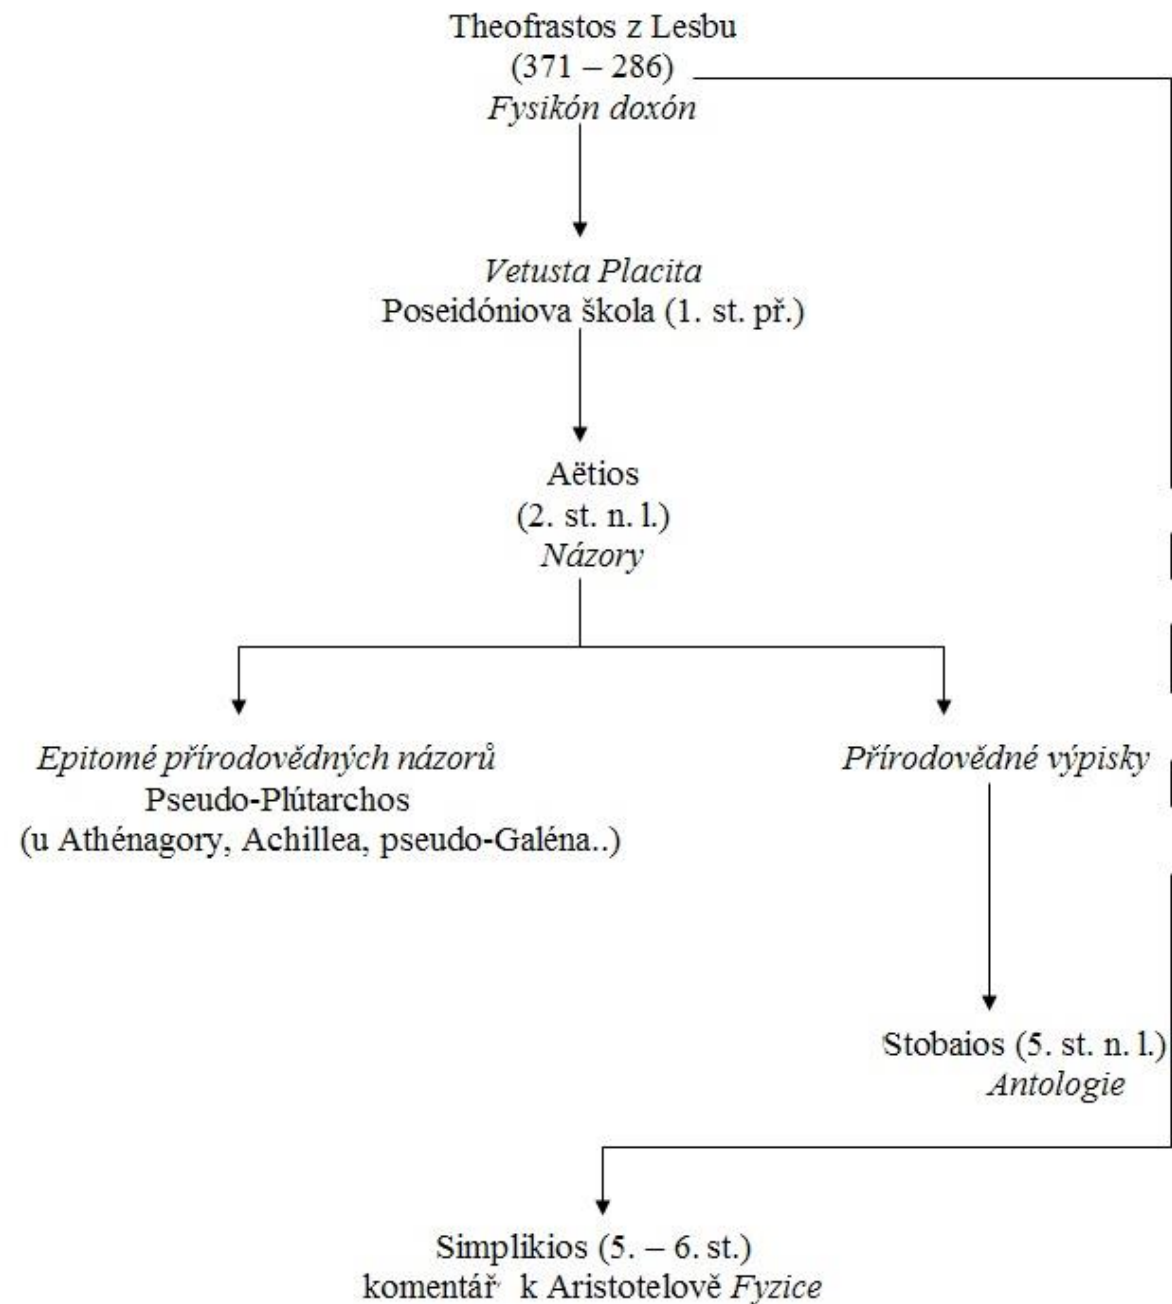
Theofrastos z Lesbu
(371 – 286)
Fysikón doxón

Vetusta Placita
Poseidóniova škola (1. st. př.)

Aëtios
(2. st. n. l.)
Názory

Epitomé přírodovědných názorů
Pseudo-Plútarchos
(u Athénagory, Achillea, pseudo-Galéna..)

Přírodovědné výpisky

Stobaios (5. st. n. l.)
Antologie

Simplikios (5. – 6. st.)
komentář k Aristotelově Fyzice